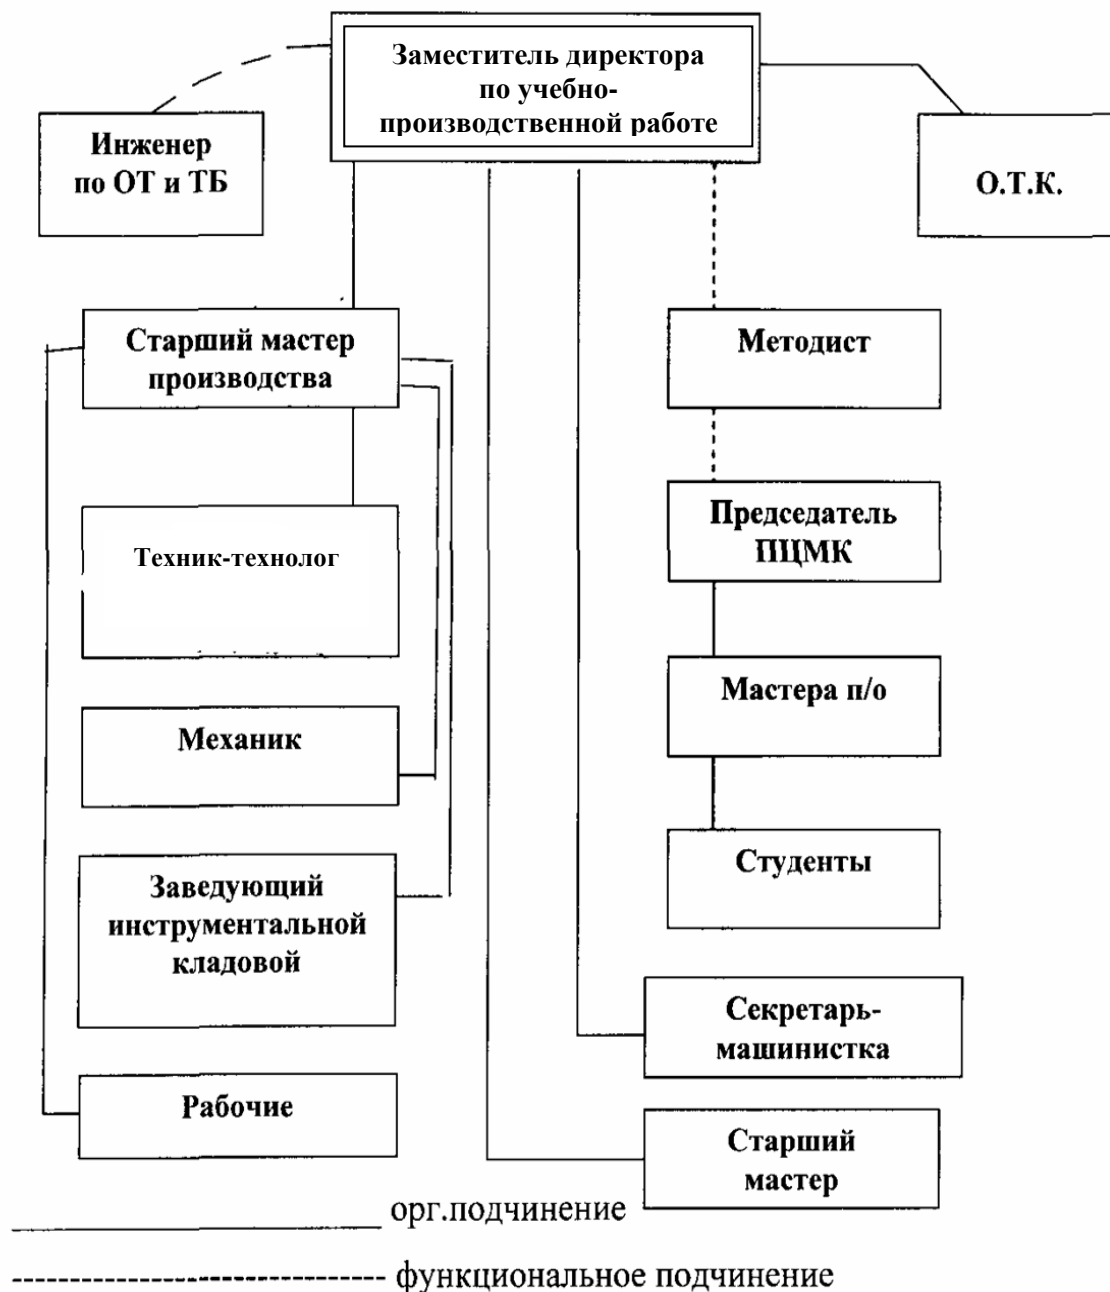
Заместитель директора по учебно-производственной работе

Инженер по ОТ и ТБ

О.Т.К.

Старший мастер производства

Методист

Техник-технолог

Председатель ПЦМК

Мастера п/о

Механик

Студенты

Заведующий инструментальной кладовой

Секретарь-машинистка

Рабочие

Старший мастер

орг.подчинение

функциональное подчинение